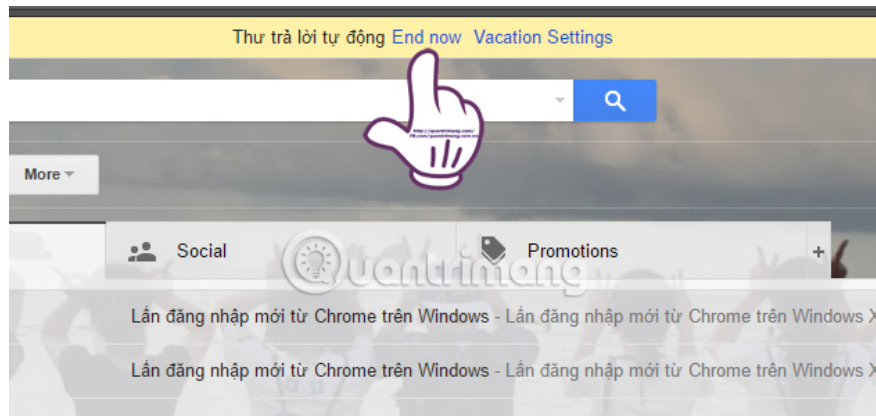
Thư trả lời tự động End now Vacation Settings

More

Social

Promotions

+

Quantrimang

Lần đăng nhập mới từ Chrome trên Windows - Lần đăng nhập mới từ Chrome trên Windows X

Lần đăng nhập mới từ Chrome trên Windows - Lần đăng nhập mới từ Chrome trên Windows X